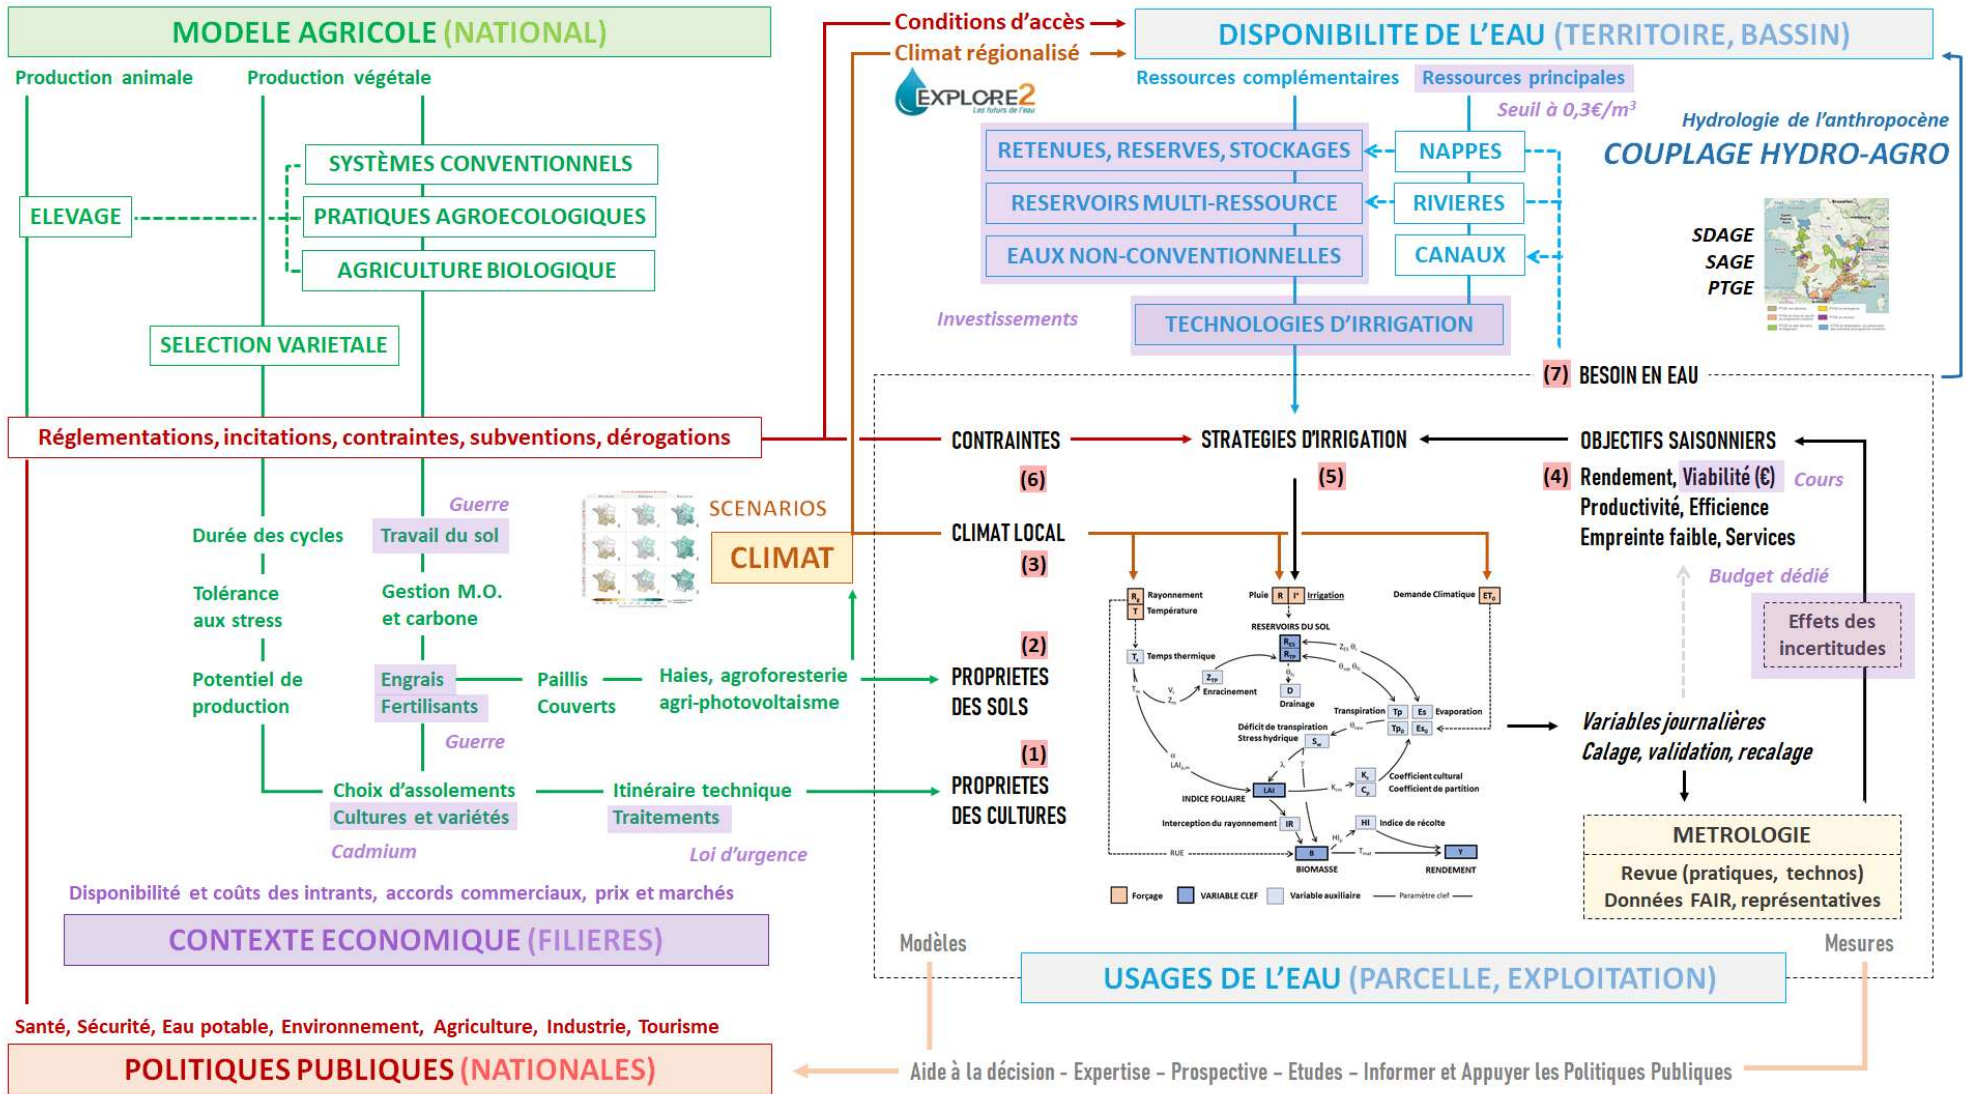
MODELE AGRICOLE (NATIONAL)

Production animale
Production végétale

SYSTÈMES CONVENTIONNELS
ELEVAGE
PRATIQUES AGROECOLOGIQUES
AGRICULTURE BIOLOGIQUE
SELECTION VARIETALE

Réglementations, incitations, contraintes, subventions, dérogations

Guerre
Durée des cycles
Travail du sol
Tolérance aux stress
Gestion M.O. et carbone
Potentiel de production
Engrais
Fertilisants
Paillis
Couverts
Haies, agroforesterie agri-photovoltaisme
Guerre
Choix d'assolements
Cultures et variétés
Itinéraire technique
Traitements
Cadmium
Loi d'urgence

SCENARIOS
CLIMAT

Disponibilité et coûts des intrants, accords commerciaux, prix et marchés
CONTEXTE ECONOMIQUE (FILIERES)

Santé, Sécurité, Eau potable, Environnement, Agriculture, Industrie, Tourisme
POLITIQUES PUBLIQUES (NATIONALES)

Conditions d'accès
Climat régionalisé
EXPLORE2
Les futurs de l'eau

DISPONIBILITE DE L'EAU (TERRITOIRE, BASSIN)
Ressources complémentaires
Ressources principales
Seuil à 0,3€/$m^3$
Hydrologie de l'anthropocène
COUPLAGE HYDRO-AGRO
RETENUES, RESERVES, STOCKAGES
NAPPES
RESERVOIRS MULTI-RESSOURCE
RIVIERES
EAUX NON-CONVENTIONNELLES
CANAUX
SDAGE
SAGE
PTGE
Investissements
TECHNOLOGIES D'IRRIGATION
(7) BESOIN EN EAU

CONTRAINTES
(6)
STRATEGIES D'IRRIGATION
(5)
OBJECTIFS SAISONNIERS
(4) Rendement, Viabilité (€) Cours
Productivité, Efficience
Empreinte faible, Services
Budget dédié
Effets des incertitudes
CLIMAT LOCAL
(3)
(2)
PROPRIETES DES SOLS
(1)
PROPRIETES DES CULTURES

Rayonnement
Température
Pluie
Irrigation
Demande Climatique
RESERVOIRS DU SOL
Temps thermique
Enracinement
Drainage
Transpiration
Evaporation
Déficit de transpiration
Stress hydrique
Coefficient cultural
Coefficient de partition
INDICE FOLIAIRE
Interception du rayonnement
Indice de récolte
RUE
BIOMASSE
RENDEMENT
Forçage
VARIABLE CLEF
Variable auxiliaire
Paramètre clef

Variables journalières
Calage, validation, recalage
METROLOGIE
Revue (pratiques, technos)
Données FAIR, représentatives

Modèles
Mesures
USAGES DE L'EAU (PARCELLE, EXPLOITATION)

Aide à la décision - Expertise - Prospective - Etudes - Informer et Appuyer les Politiques Publiques